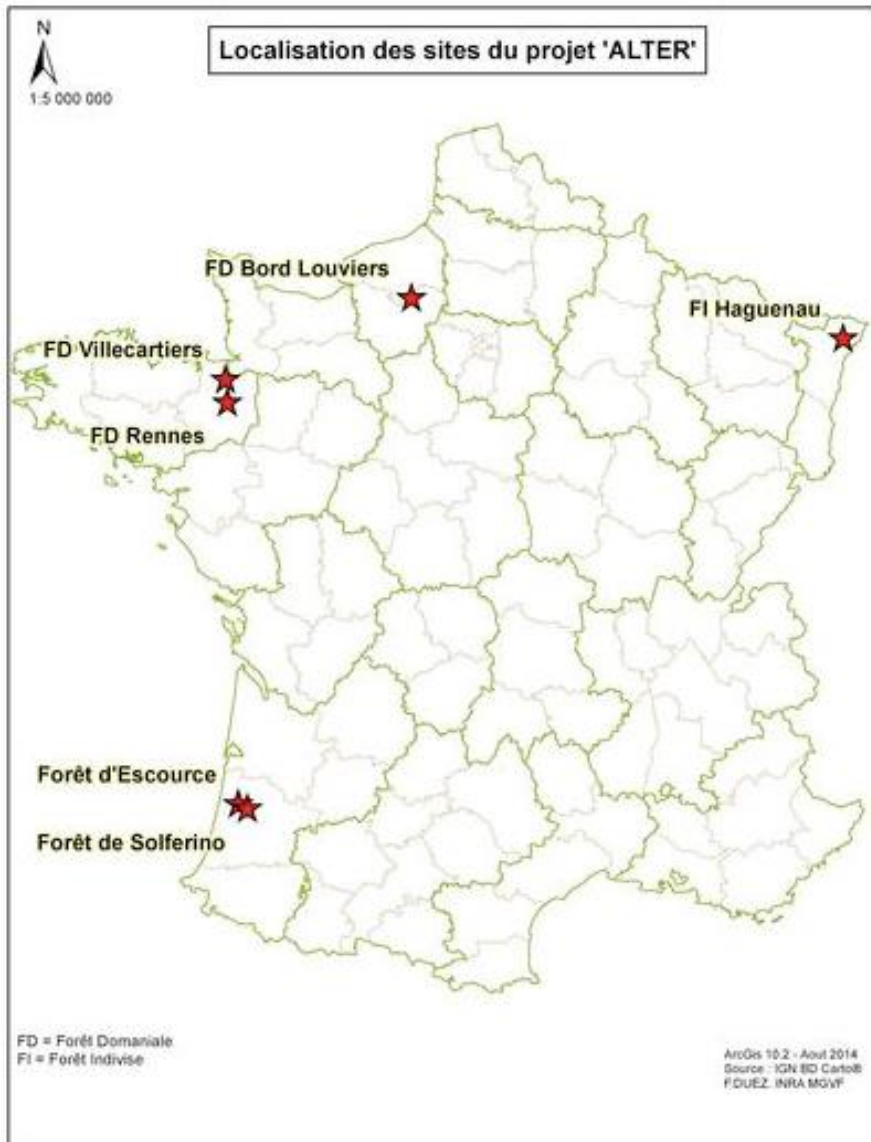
N

1:5 000 000

Localisation des sites du projet 'ALTER'

FD Bord Louviers

FI Haguenau

FD Villecartiers

FD Rennes

Forêt d'Escource

Forêt de Solferino

FD = Forêt Domaniale
FI = Forêt Indivise

ArcGis 10.2 - Aout 2014
Source : IGN BD Carto®
F.DUEZ. INRA MGVF